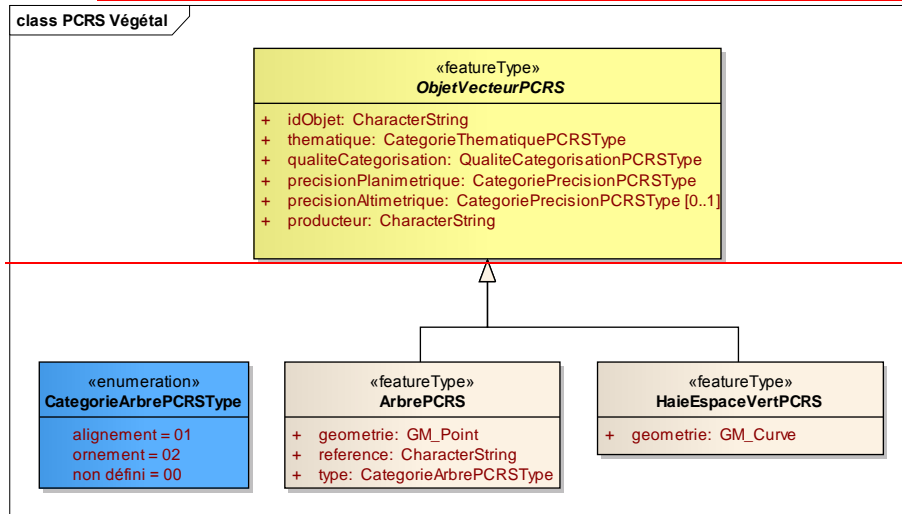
class PCRS Végétal

«featureType»
ObjetVecteurPCRS

+ idObjet: CharacterString
+ thematique: CategorieThematiquePCRSType
+ qualiteCategorisation: QualiteCategorisationPCRSType
+ precisionPlanimetrique: CategoriePrecisionPCRSType
+ precisionAltimetrique: CategoriePrecisionPCRSType [0..1]
+ producteur: CharacterString

«enumeration»
CategorieArbrePCRSType

alignement = 01
ornement = 02
non défini = 00

«featureType»
ArbrePCRS

+ geometrie: GM_Point
+ reference: CharacterString
+ type: CategorieArbrePCRSType

«featureType»
HaieEspaceVertPCRS

+ geometrie: GM_Curve